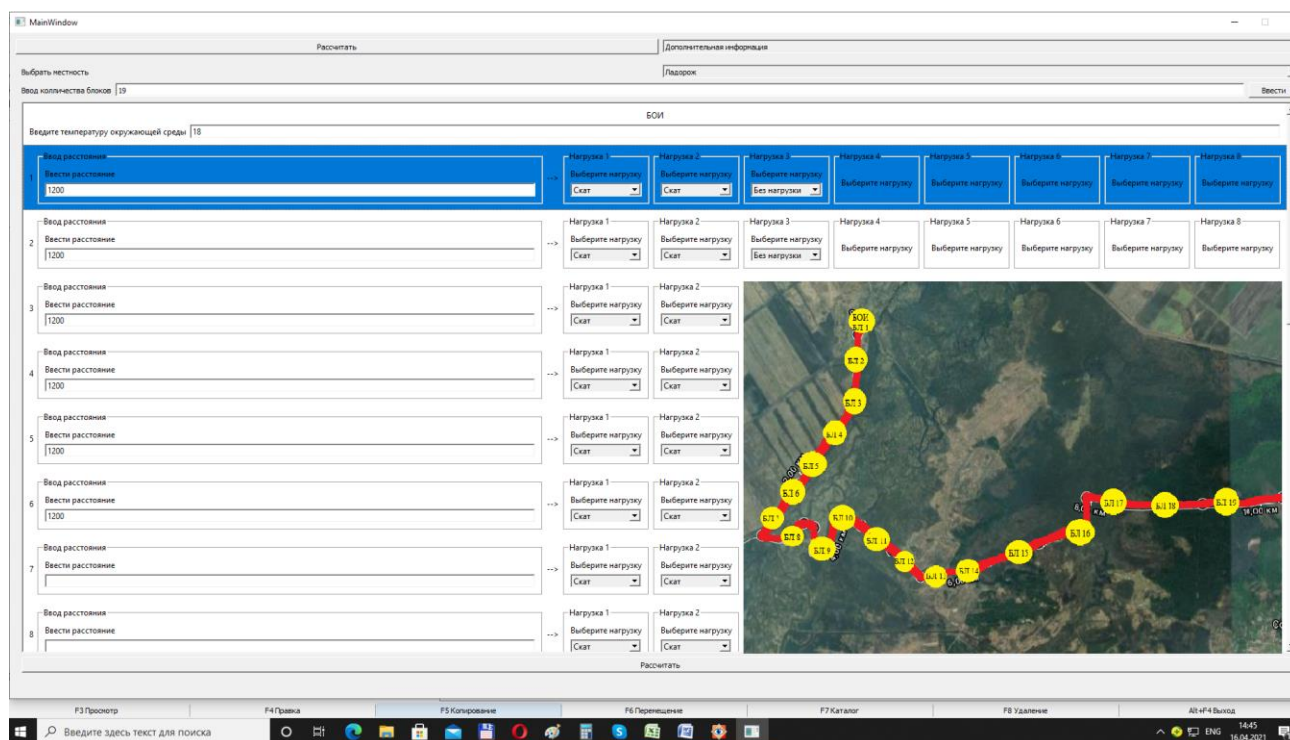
MainWindow

Рассчитать

Дополнительная информация

Выбрать местность

Ладорож

Ввод количества блоков 19

Ввести

БОИ

Введите температуру окружающей среды 18

1
Ввод расстояния
Ввести расстояние
1200
-->
Нагрузка 1
Выберите нагрузку
Скат
Нагрузка 2
Выберите нагрузку
Скат
Нагрузка 3
Выберите нагрузку
Без нагрузки
Нагрузка 4
Выберите нагрузку
Нагрузка 5
Выберите нагрузку
Нагрузка 6
Выберите нагрузку
Нагрузка 7
Выберите нагрузку
Нагрузка 8
Выберите нагрузку

2
Ввод расстояния
Ввести расстояние
1200
-->
Нагрузка 1
Выберите нагрузку
Скат
Нагрузка 2
Выберите нагрузку
Скат
Нагрузка 3
Выберите нагрузку
Без нагрузки
Нагрузка 4
Выберите нагрузку
Нагрузка 5
Выберите нагрузку
Нагрузка 6
Выберите нагрузку
Нагрузка 7
Выберите нагрузку
Нагрузка 8
Выберите нагрузку

3
Ввод расстояния
Ввести расстояние
1200
-->
Нагрузка 1
Выберите нагрузку
Скат
Нагрузка 2
Выберите нагрузку
Скат

4
Ввод расстояния
Ввести расстояние
1200
-->
Нагрузка 1
Выберите нагрузку
Скат
Нагрузка 2
Выберите нагрузку
Скат

5
Ввод расстояния
Ввести расстояние
1200
-->
Нагрузка 1
Выберите нагрузку
Скат
Нагрузка 2
Выберите нагрузку
Скат

6
Ввод расстояния
Ввести расстояние
1200
-->
Нагрузка 1
Выберите нагрузку
Скат
Нагрузка 2
Выберите нагрузку
Скат

7
Ввод расстояния
Ввести расстояние
-->
Нагрузка 1
Выберите нагрузку
Скат
Нагрузка 2
Выберите нагрузку
Скат

8
Ввод расстояния
Ввести расстояние
-->
Нагрузка 1
Выберите нагрузку
Скат
Нагрузка 2
Выберите нагрузку
Скат

БОИ
БЛ 1
БЛ 2
БЛ 3
БЛ 4
БЛ 5
БЛ 6
БЛ 7
БЛ 8
БЛ 9
БЛ 10
БЛ 11
БЛ 12
БЛ 13
БЛ 14
БЛ 15
БЛ 16
БЛ 17
БЛ 18
БЛ 19
18,00 км

Рассчитать

F3 Просмотр
F4 Правка
F5 Копирование
F6 Перемещение
F7 Каталог
F8 Удаление
Alt+F4 Выход

Введите здесь текст для поиска
ENG
14:45
16.04.2021